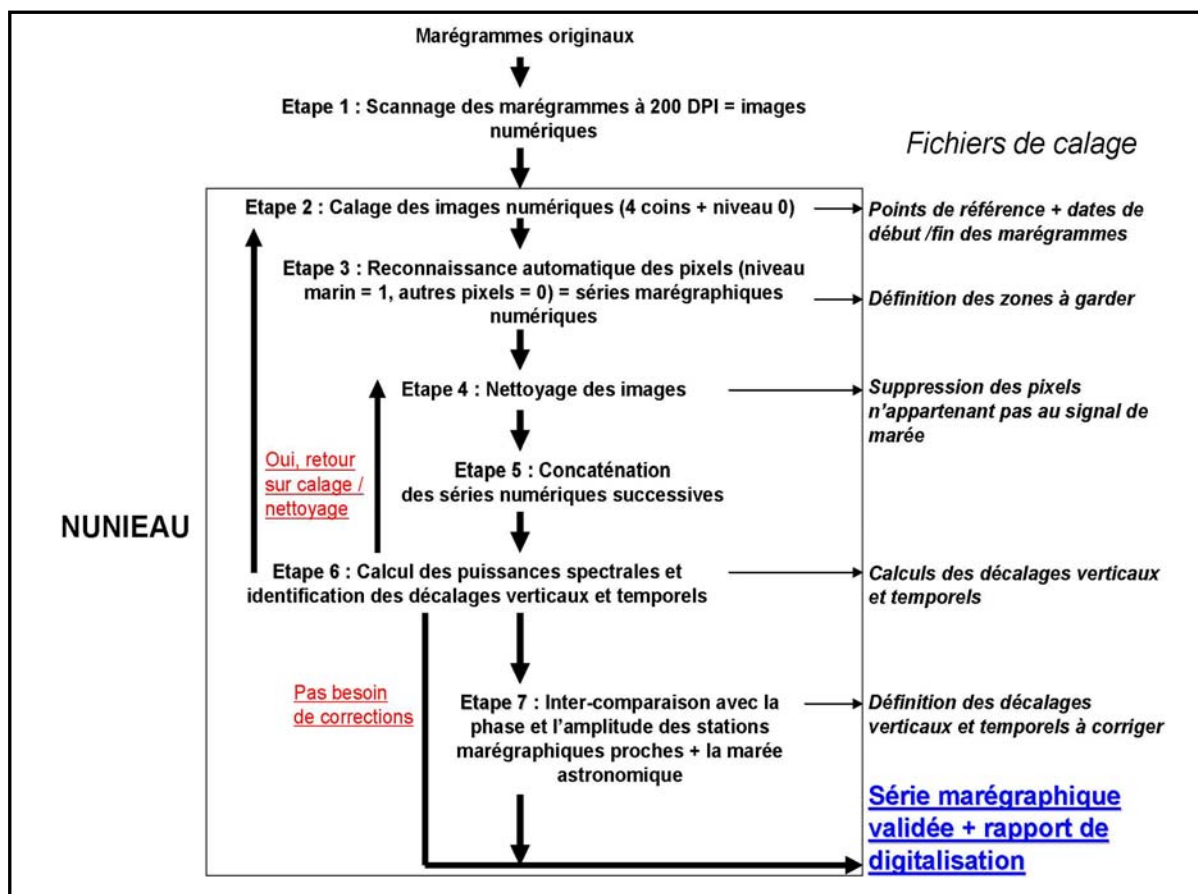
Marégrammes originaux

Etape 1 : Scannage des marégrammes à 200 DPI = images numériques

Fichiers de calage

Etape 2 : Calage des images numériques (4 coins + niveau 0)

Points de référence + dates de début /fin des marégrammes

Etape 3 : Reconnaissance automatique des pixels (niveau marin = 1, autres pixels = 0) = séries marégraphiques numériques

Définition des zones à garder

Etape 4 : Nettoyage des images

Suppression des pixels n'appartenant pas au signal de marée

Oui, retour sur calage / nettoyage

Etape 5 : Concaténation des séries numériques successives

NUNIEAU

Etape 6 : Calcul des puissances spectrales et identification des décalages verticaux et temporels

Calculs des décalages verticaux et temporels

Pas besoin de corrections

Etape 7 : Inter-comparaison avec la phase et l'amplitude des stations marégraphiques proches + la marée astronomique

Définition des décalages verticaux et temporels à corriger

Série marégraphique validée + rapport de digitalisation